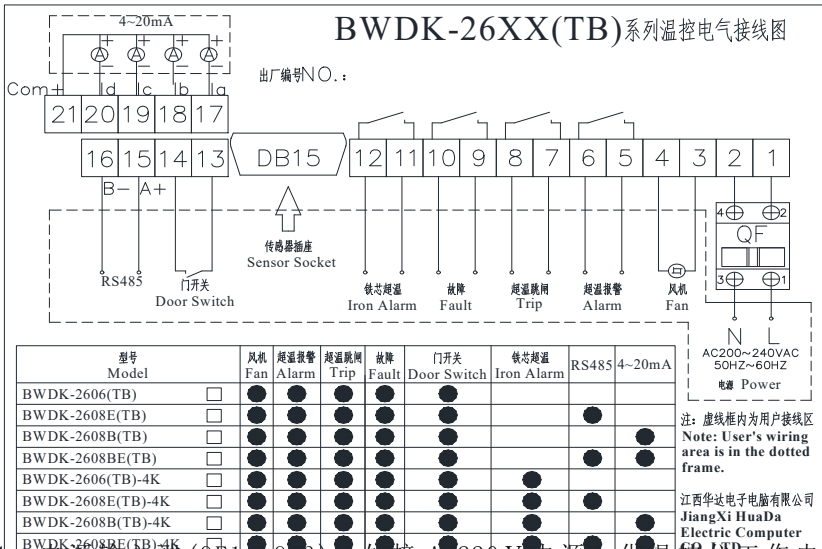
BWDK-26XX(TB)系列温控电气接线图

出厂编号NO.：

4~20mA

Com

d c b a

21 20 19 18 17

16 15 14 13

B− A+

DB15

12 11 10 9 8 7 6 5 4 3 2 1

RS485

门开关
Door Switch

传感器插座
Sensor Socket

铁芯超温
Iron Alarm

故障
Fault

超温跳闸
Trip

超温报警
Alarm

风机
Fan

4 2
QF
3 1

N L
AC200~240VAC
50HZ~60HZ
电源 Power

| 型号 Model | 风机 Fan | 超温报警 Alarm | 超温跳闸 Trip | 故障 Fault | 门开关 Door Switch | 铁芯超温 Iron Alarm | RS485 | 4~20mA |
|---|---|---|---|---|---|---|---|---|
| BWDK-2606(TB) □ | ● | ● | ● | ● | ● | | | |
| BWDK-2608E(TB) □ | ● | ● | ● | ● | ● | | ● | |
| BWDK-2608B(TB) □ | ● | ● | ● | ● | ● | | | ● |
| BWDK-2608BE(TB) □ | ● | ● | ● | ● | ● | | ● | ● |
| BWDK-2606(TB)-4K □ | ● | ● | ● | ● | ● | ● | | |
| BWDK-2608E(TB)-4K □ | ● | ● | ● | ● | ● | ● | ● | |
| BWDK-2608B(TB)-4K □ | ● | ● | ● | ● | ● | ● | | ● |
| BWDK-2608BE(TB)-4K | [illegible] | | | | | | | |

注：虚线框内为用户接线区
Note: User's wiring area is in the dotted frame.

江西华达电子电脑有限公司
JiangXi HuaDa
Electric Computer